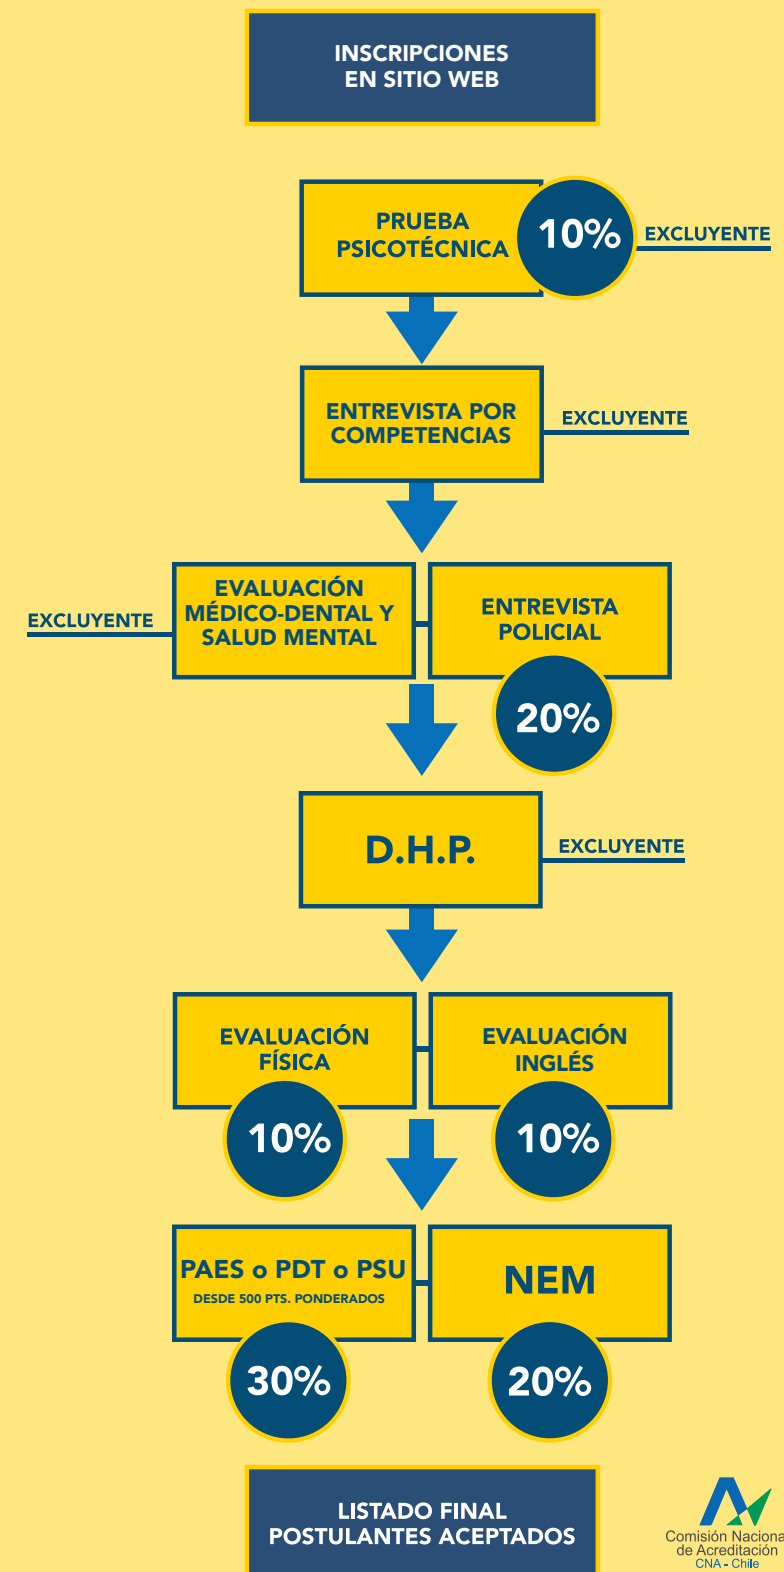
INSCRIPCIONES EN SITIO WEB

PRUEBA PSICOTÉCNICA

10%

EXCLUYENTE

ENTREVISTA POR COMPETENCIAS

EXCLUYENTE

EXCLUYENTE

EVALUACIÓN MÉDICO-DENTAL Y SALUD MENTAL

ENTREVISTA POLICIAL

20%

D.H.P.

EXCLUYENTE

EVALUACIÓN FÍSICA

10%

EVALUACIÓN INGLÉS

10%

PAES o PDT o PSU

DESDE 500 PTS. PONDERADOS

30%

NEM

20%

LISTADO FINAL POSTULANTES ACEPTADOS

Comisión Nacional de Acreditación CNA - Chile